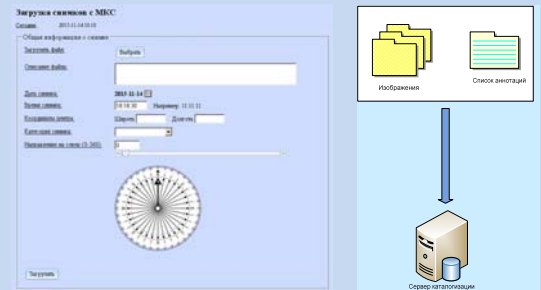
Загрузка снимков с МКС

Создан: 2013-11-14 08:10

Общая информация о снимке

Загрузить файл: Выбрать

Описание файла:

Дата снимка: 2013-11-14

Время снимка: 10:10:10 Например: 11:11:11

Координаты центра: Широта Долгота

Категория снимка:

Направление на север (0..360): 0

Загрузить

Изображения

Список аннотаций

Сервер каталогизации